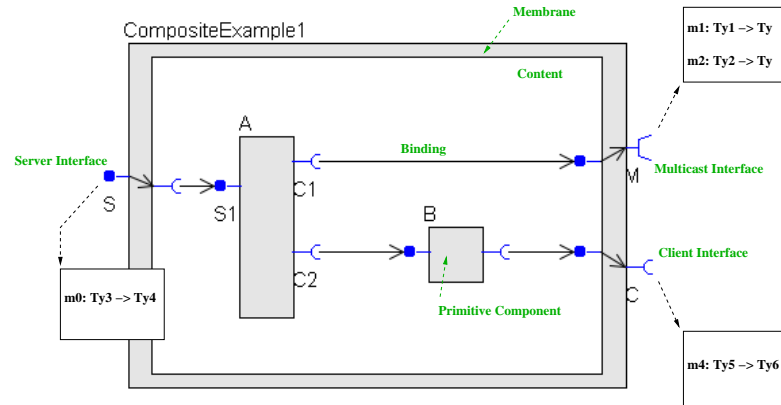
CompositeExample1

Membrane

Content

m1: Ty1 –> Ty

m2: Ty2 –> Ty

A

Binding

Server Interface

S

S1

C1

M

Multicast Interface

B

C2

Client Interface

m0: Ty3 –> Ty4

Primitive Component

C

m4: Ty5 –> Ty6